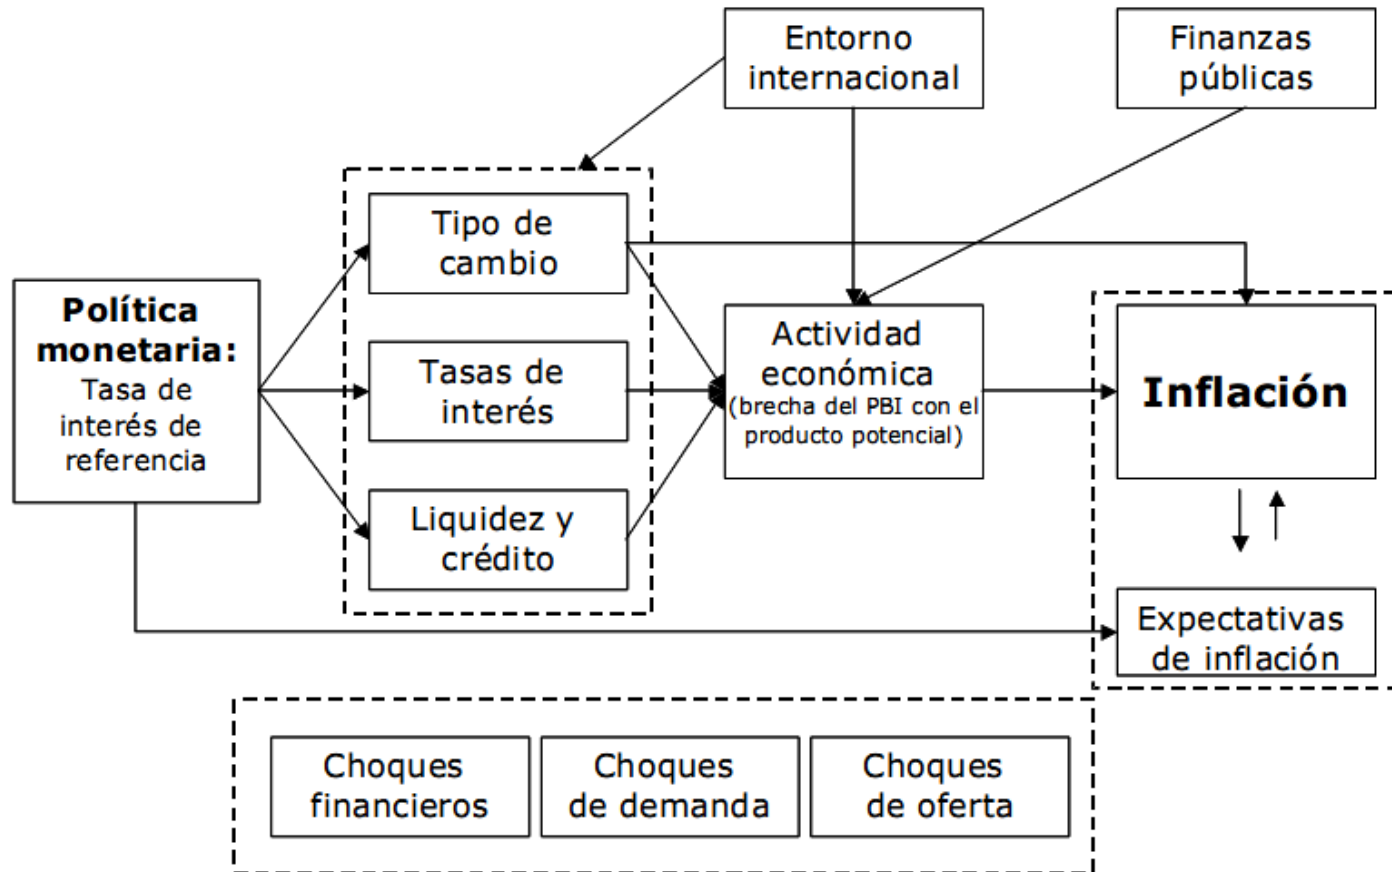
Entorno internacional

Finanzas públicas

Política monetaria: Tasa de interés de referencia

Tipo de cambio

Tasas de interés

Liquidez y crédito

Actividad económica (brecha del PBI con el producto potencial)

Inflación

Expectativas de inflación

Choques financieros

Choques de demanda

Choques de oferta